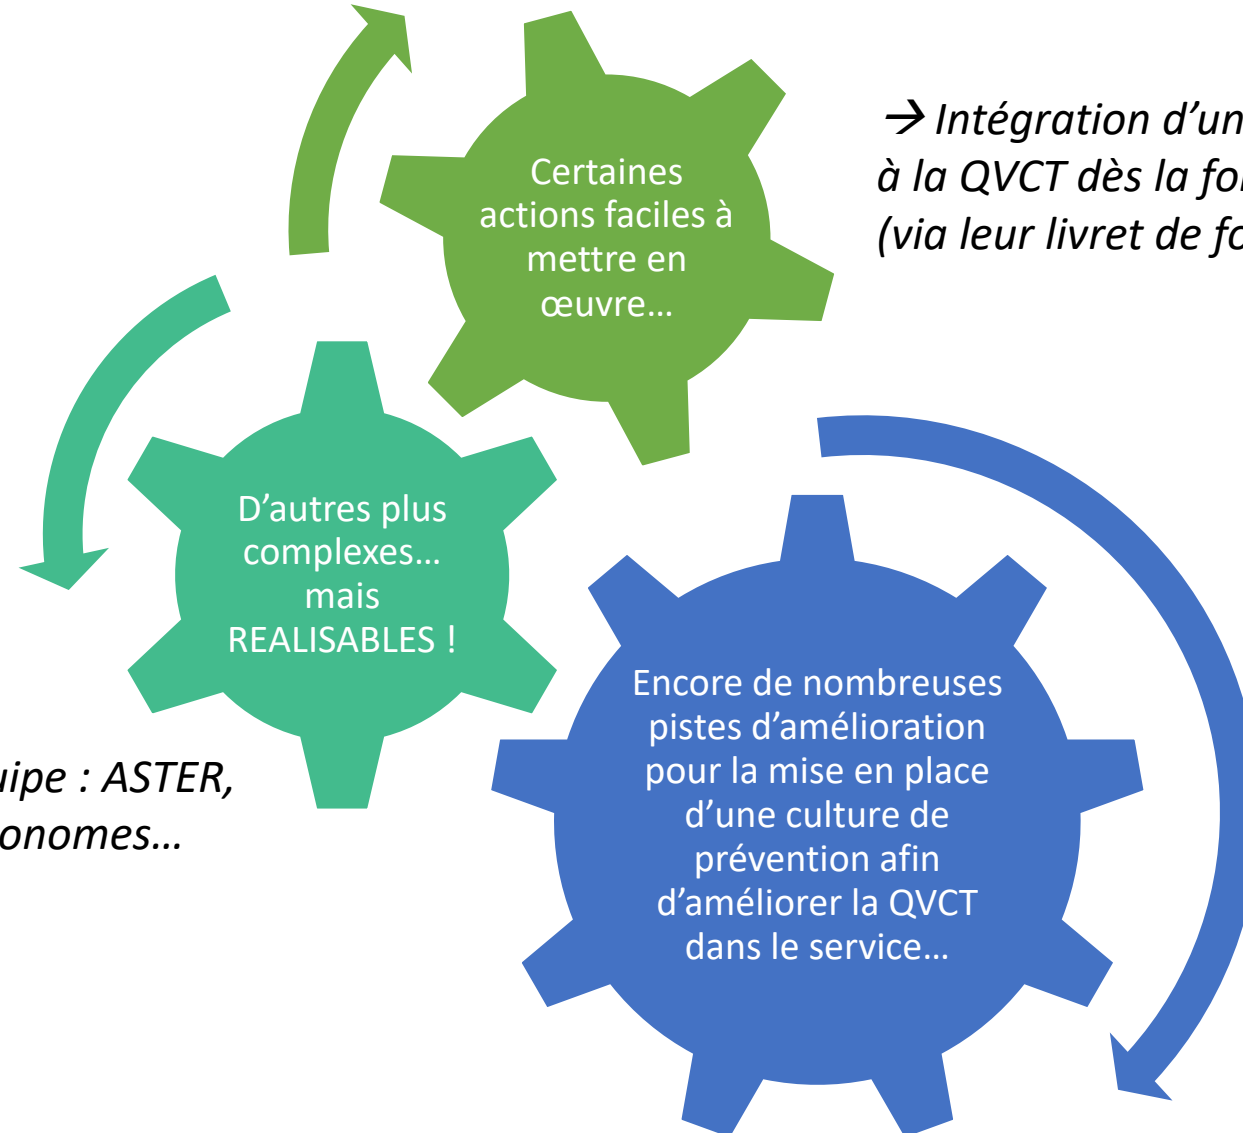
Certaines actions faciles à mettre en œuvre…

→ Intégration d'un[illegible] à la QVCT dès la fo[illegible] (via leur livret de fo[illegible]

D'autres plus complexes… mais REALISABLES !

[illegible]uipe : ASTER, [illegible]onomes…

Encore de nombreuses pistes d'amélioration pour la mise en place d'une culture de prévention afin d'améliorer la QVCT dans le service…